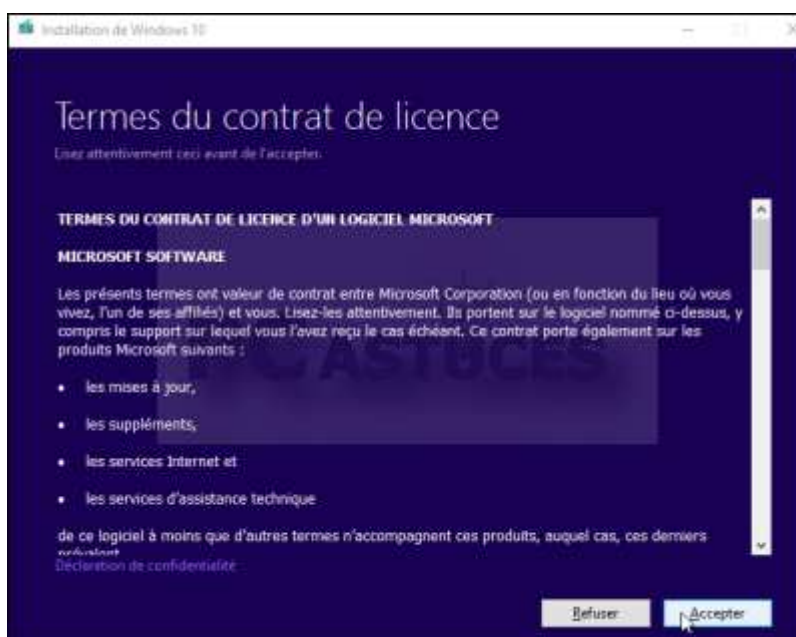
Installation de Windows 10

Termes du contrat de licence

Lisez attentivement ceci avant de l'accepter.

TERMES DU CONTRAT DE LICENCE D'UN LOGICIEL MICROSOFT

MICROSOFT SOFTWARE

Les présents termes ont valeur de contrat entre Microsoft Corporation (ou en fonction du lieu où vous vivez, l'un de ses affiliés) et vous. Lisez-les attentivement. Ils portent sur le logiciel nommé ci-dessus, y compris le support sur lequel vous l'avez reçu le cas échéant. Ce contrat porte également sur les produits Microsoft suivants :

• les mises à jour,

• les suppléments,

• les services Internet et

• les services d'assistance technique

de ce logiciel à moins que d'autres termes n'accompagnent ces produits, auquel cas, ces derniers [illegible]

Déclaration de confidentialité

Refuser

Accepter